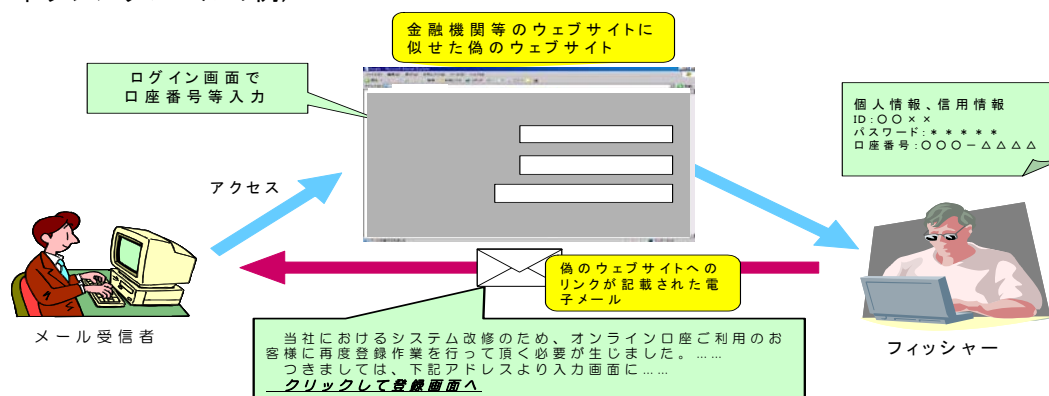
金融機関等のウェブサイトに似せた偽のウェブサイト

ログイン画面で
口座番号等入力

個人情報、信用情報
ID：○○××
パスワード：＊＊＊＊＊
口座番号：○○○－△△△△

アクセス

偽のウェブサイトへのリンクが記載された電子メール

メール受信者

フィッシャー

当社におけるシステム改修のため、オンライン口座ご利用のお客様に再度登録作業を行って頂く必要が生じました。……
つきましては、下記アドレスより入力画面に……
クリックして登録画面へ